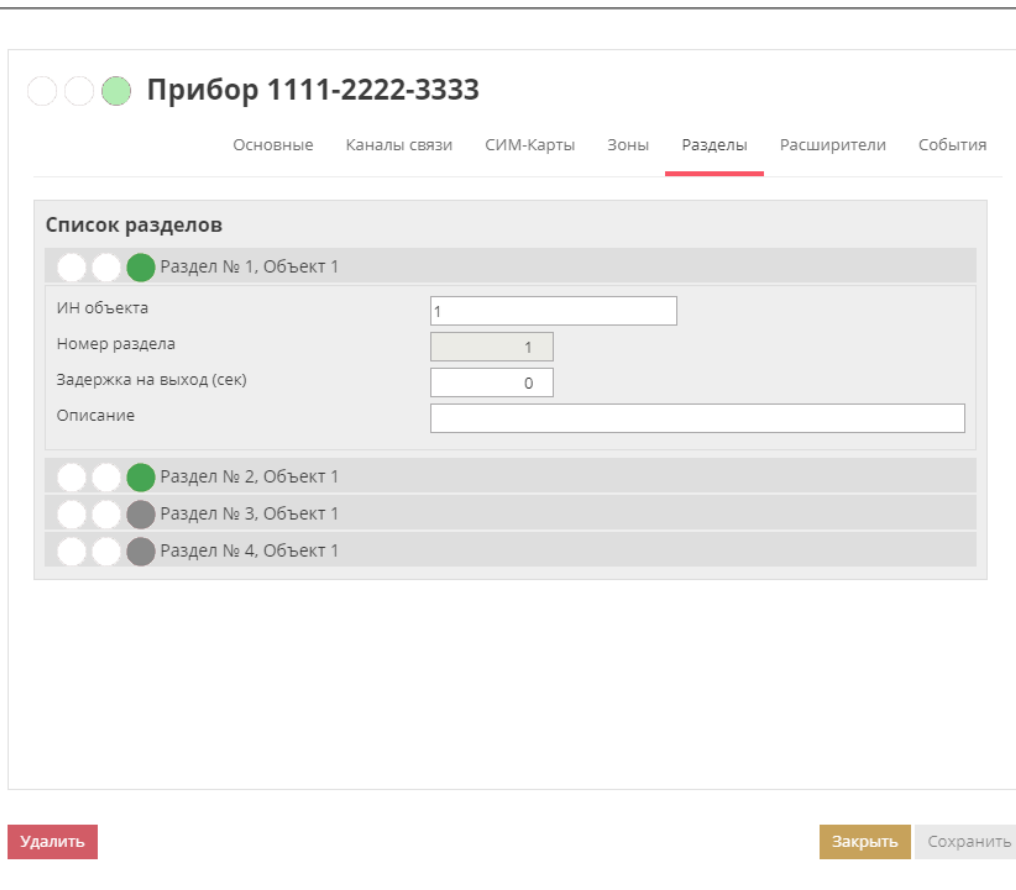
Прибор 1111-2222-3333

Основные Каналы связи СИМ-Карты Зоны Разделы Расширители События

Список разделов

Раздел № 1, Объект 1

ИН объекта 1
Номер раздела 1
Задержка на выход (сек) 0
Описание

Раздел № 2, Объект 1
Раздел № 3, Объект 1
Раздел № 4, Объект 1

Удалить

Закрыть Сохранить